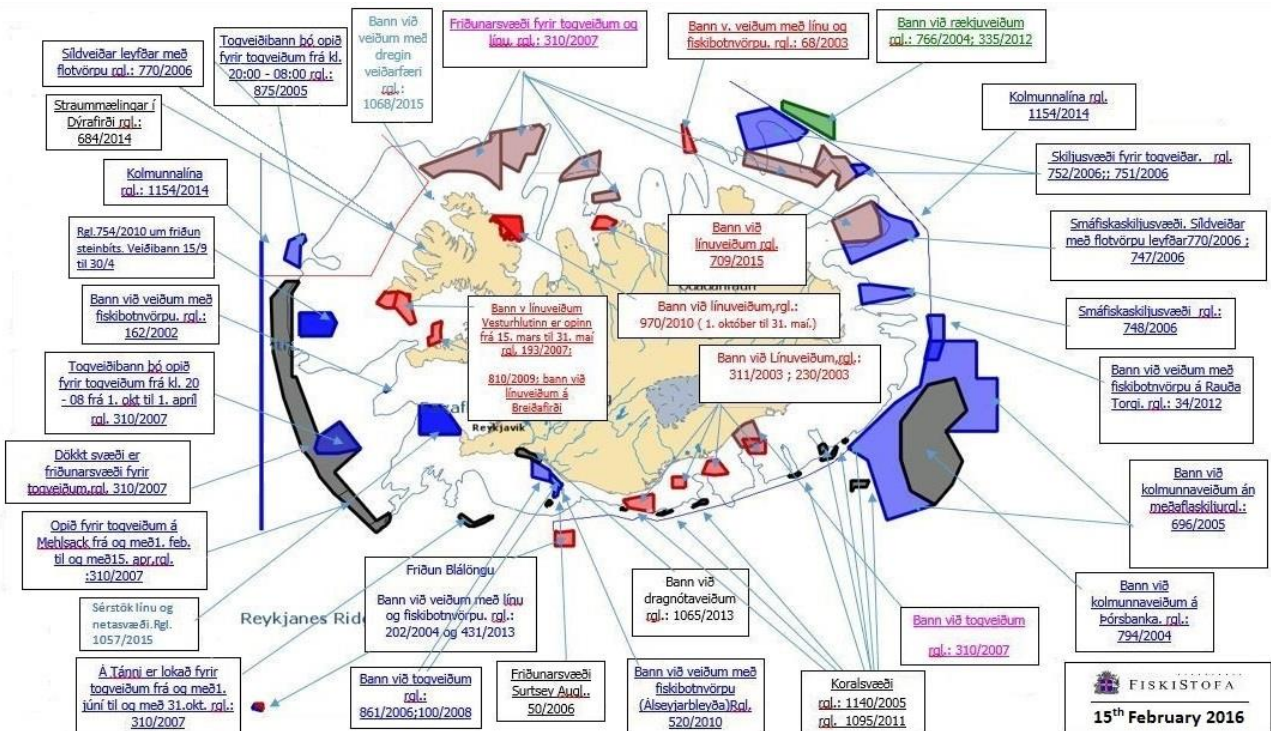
Síldveiðar leyfðar með flotvörpu rgl.: 770/2006

Togveiðibann þó opið fyrir togveiðum frá kl. 20:00 - 08:00 rgl.: 875/2005

Bann við veiðum með dregin veiðarfæri rgl.: 1068/2015

Friðunarsvæði fyrir togveiðum og línu. rgl.: 310/2007

Bann v. veiðum með línu og fiskibotnvörpu. rgl.: 68/2003

Bann við rækjuveiðum rgl.: 766/2004; 335/2012

Straummælingar í Dýrafirði rgl.: 684/2014

Kolmunnalína rgl. 1154/2014

Kolmunnalína rgl.: 1154/2014

Skiljusvæði fyrir togveiðar. rgl. 752/2006;; 751/2006

Rgl.754/2010 um friðun steinbíts. Veiðibann 15/9 til 30/4

Bann við línuveiðum rgl. 709/2015

Smáfiskaskiljusvæði. Síldveiðar með flotvörpu leyfðar770/2006 ; 747/2006

Bann við veiðum með fiskibotnvörpu. rgl.: 162/2002

Bann v línuveiðum Vesturhlutinn er opinn frá 15. mars til 31. maí rgl. 193/2007:

810/2009: bann við línuveiðum á Breiðafirði

Bann við línuveiðum,rgl.: 970/2010 ( 1. október til 31. maí.)

Smáfiskaskiljusvæði rgl.: 748/2006

Togveiðibann þó opið fyrir togveiðum frá kl. 20 - 08 frá 1. okt til 1. apríl rgl. 310/2007

Bann við Línuveiðum,rgl.: 311/2003 ; 230/2003

Bann við veiðum með fiskibotnvörpu á Rauða Torgi. rgl.: 34/2012

Reykjavík

Dökkt svæði er friðunarsvæði fyrir togveiðum.rgl. 310/2007

Bann við kolmunnaveiðum án meðaflaskiljurgl.: 696/2005

Opið fyrir togveiðum á Mehlsack frá og með1. feb. til og með15. apr.rgl. :310/2007

Friðun Blálöngu

Bann við veiðum með línu og fiskibotnvörpu. rgl.: 202/2004 og 431/2013

Bann við dragnótaveiðum rgl.: 1065/2013

Sérstök línu og netasvæði.Rgl. 1057/2015

Reykjanes Ridge

Bann við togveiðum

rgl.: 310/2007

Bann við kolmunnaveiðum á Þórsbanka. rgl.: 794/2004

Á Tánni er lokað fyrir togveiðum frá og með1. júní til og með 31.okt. rgl.: 310/2007

Bann við togveiðum rgl.: 861/2006;100/2008

Friðunarsvæði Surtsey Augl.: 50/2006

Bann við veiðum með fiskibotnvörpu (Álseyjarbleyða)Rgl. 520/2010

Koralsvæði rgl.: 1140/2005 rgl. 1095/2011

FISKISTOFA

15th February 2016